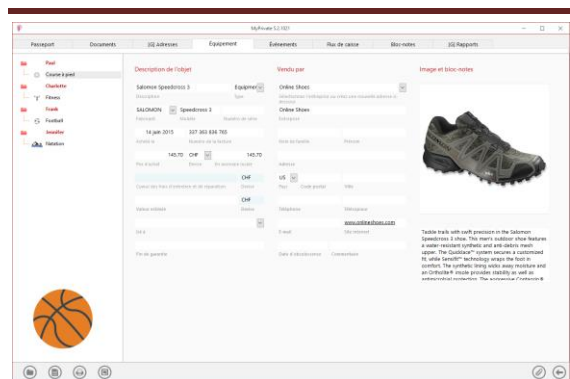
MyPrivate 5.2.1021

Passeport | Documents | Adresses | Equipement | Événements | Plus de caisse | Bloc-notes | Rapports

Paul
Course à pied
Charlotte
Fitness
Frank
Football
Jennifer
Natation

Description de l'objet
Salomon Speedcross 3
Description
Equipement
Type
SALOMON
Fabricant
Speedcross 3
Modèle
Numéro de série
14 juin 2015
Acheté le
337 363 636 793
Numéro de la facture
145.70
Prix d'achat
CHF
Devise
145.70
En monnaie locale
CHF
Coûts des frais d'entretien et de réparation
Devise
CHF
Valeur estimée
Devise
Vol à
Fin de garantie

Vendu par
Online Shoes
Sélectionnez l'entreprise ou créez une nouvelle adresse en dessous
Online Shoes
Entreprise
Nom de famille
Prénom
Adresse
US
Pays
Code postal
Ville
Téléphone
Téléscopie
www.onlineshoes.com
E-mail
Site internet
Date d'abonnement
Commentaire

Image et bloc-notes
Tackle trails with swift precision in the Salomon Speedcross 3 shoe. This men's outdoor shoe features a water-resistant synthetic and anti-debris mesh upper. The Quicklace™ system secures a customized fit while SensiFit™ technology wraps the foot in comfort. The synthetic lining wicks away moisture and an OrthoLite® insole provides stability as well as antimicrobial protection. The aggressive Contagrip®